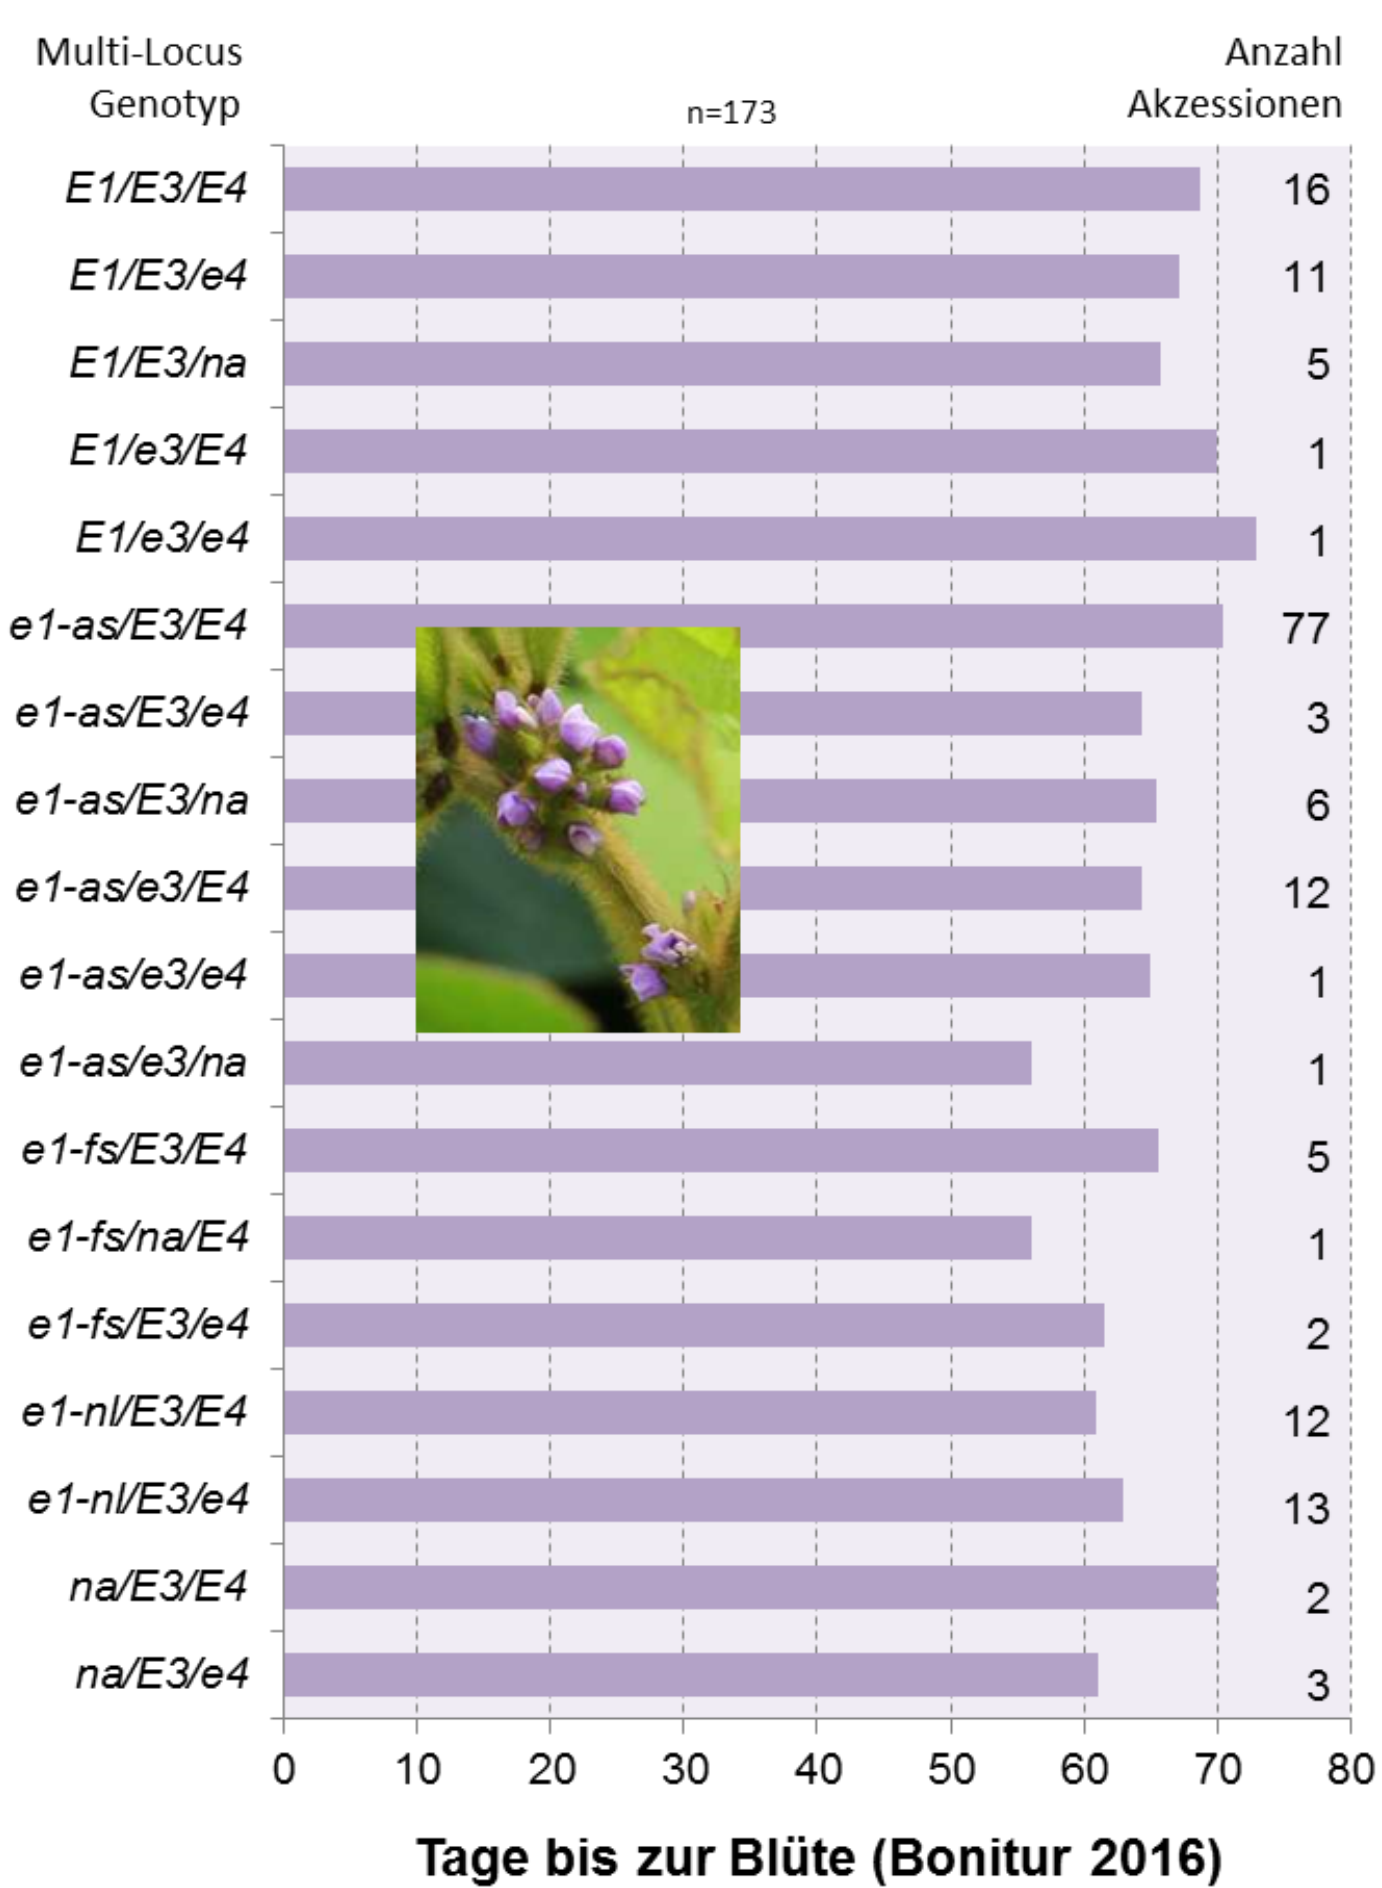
Multi-Locus Genotyp

n=173

Anzahl Akzessionen

| Multi-Locus Genotyp | Anzahl Akzessionen |
|---|---|
| E1/E3/E4 | 16 |
| E1/E3/e4 | 11 |
| E1/E3/na | 5 |
| E1/e3/E4 | 1 |
| E1/e3/e4 | 1 |
| e1-as/E3/E4 | 77 |
| e1-as/E3/e4 | 3 |
| e1-as/E3/na | 6 |
| e1-as/e3/E4 | 12 |
| e1-as/e3/e4 | 1 |
| e1-as/e3/na | 1 |
| e1-fs/E3/E4 | 5 |
| e1-fs/na/E4 | 1 |
| e1-fs/E3/e4 | 2 |
| e1-nl/E3/E4 | 12 |
| e1-nl/E3/e4 | 13 |
| na/E3/E4 | 2 |
| na/E3/e4 | 3 |

0 10 20 30 40 50 60 70 80

Tage bis zur Blüte (Bonitur 2016)